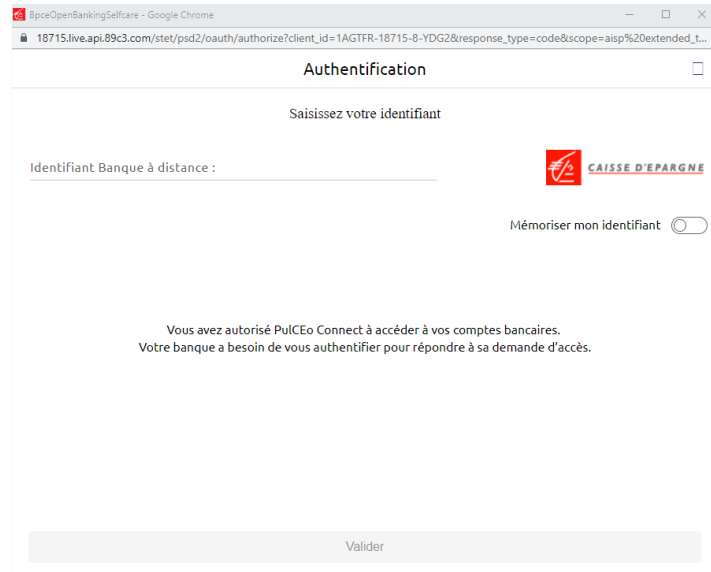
BpceOpenBankingSelfcare - Google Chrome

18715.live.api.89c3.com/stet/psd2/oauth/authorize?client_id=1AGTFR-18715-8-YDG2&response_type=code&scope=aisp%20extended_t...

Authentification

Saisissez votre identifiant

Identifiant Banque à distance :

CAISSE D'EPARGNE

Mémoriser mon identifiant

Vous avez autorisé PulCEo Connect à accéder à vos comptes bancaires.
Votre banque a besoin de vous authentifier pour répondre à sa demande d'accès.

Valider